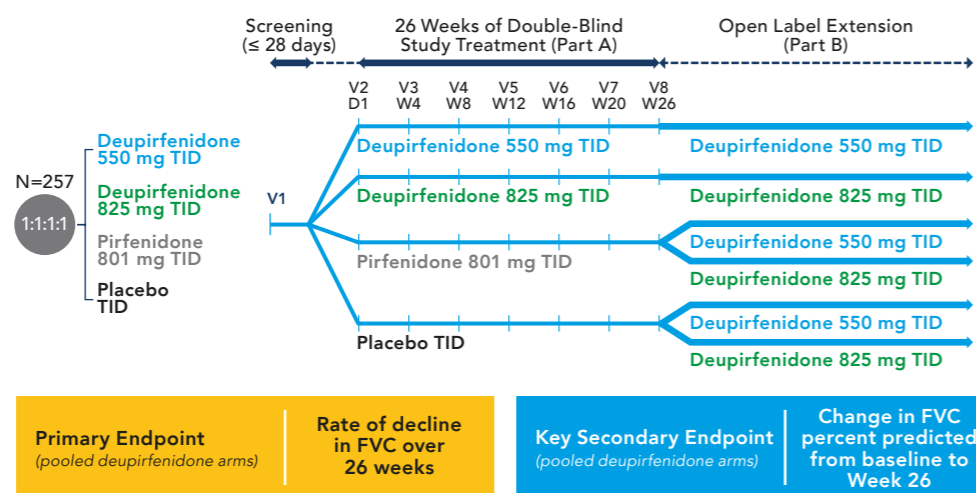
Screening
(≤ 28 days)

26 Weeks of Double-Blind
Study Treatment (Part A)

Open Label Extension
(Part B)

V2 D1
V3 W4
V4 W8
V5 W12
V6 W16
V7 W20
V8 W26

N=257

1:1:1:1

Deupirfenidone 550 mg TID
Deupirfenidone 825 mg TID
Pirfenidone 801 mg TID
Placebo TID

V1

Deupirfenidone 550 mg TID
Deupirfenidone 550 mg TID

Deupirfenidone 825 mg TID
Deupirfenidone 825 mg TID

Pirfenidone 801 mg TID
Deupirfenidone 550 mg TID
Deupirfenidone 825 mg TID

Placebo TID
Deupirfenidone 550 mg TID
Deupirfenidone 825 mg TID

Primary Endpoint
(pooled deupirfenidone arms)

Rate of decline in FVC over 26 weeks

Key Secondary Endpoint
(pooled deupirfenidone arms)

Change in FVC percent predicted from baseline to Week 26